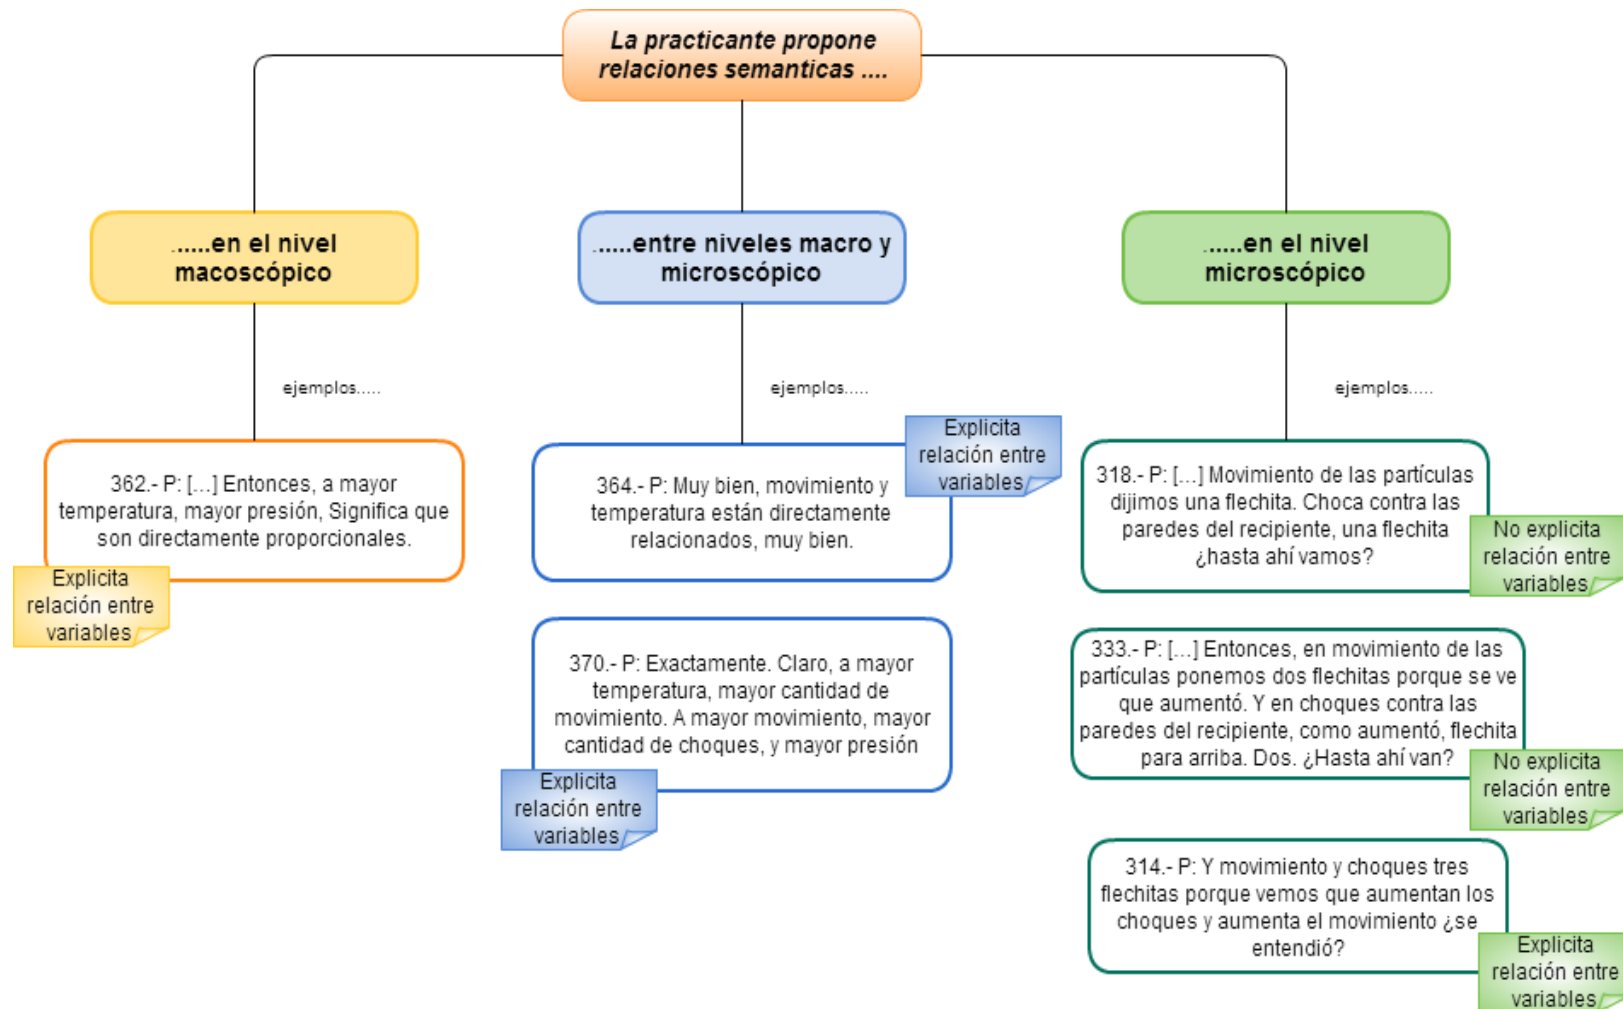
La practicante propone relaciones semanticas ....

......en el nivel macoscópico

ejemplos.....

362.- P: [...] Entonces, a mayor temperatura, mayor presión, Significa que son directamente proporcionales.

Explicita relación entre variables

.....entre niveles macro y microscópico

ejemplos.....

364.- P: Muy bien, movimiento y temperatura están directamente relacionados, muy bien.

Explicita relación entre variables

370.- P: Exactamente. Claro, a mayor temperatura, mayor cantidad de movimiento. A mayor movimiento, mayor cantidad de choques, y mayor presión

Explicita relación entre variables

......en el nivel microscópico

ejemplos.....

318.- P: [...] Movimiento de las partículas dijimos una flechita. Choca contra las paredes del recipiente, una flechita ¿hasta ahí vamos?

No explicita relación entre variables

333.- P: [...] Entonces, en movimiento de las partículas ponemos dos flechitas porque se ve que aumentó. Y en choques contra las paredes del recipiente, como aumentó, flechita para arriba. Dos. ¿Hasta ahí van?

No explicita relación entre variables

314.- P: Y movimiento y choques tres flechitas porque vemos que aumentan los choques y aumenta el movimiento ¿se entendió?

Explicita relación entre variables